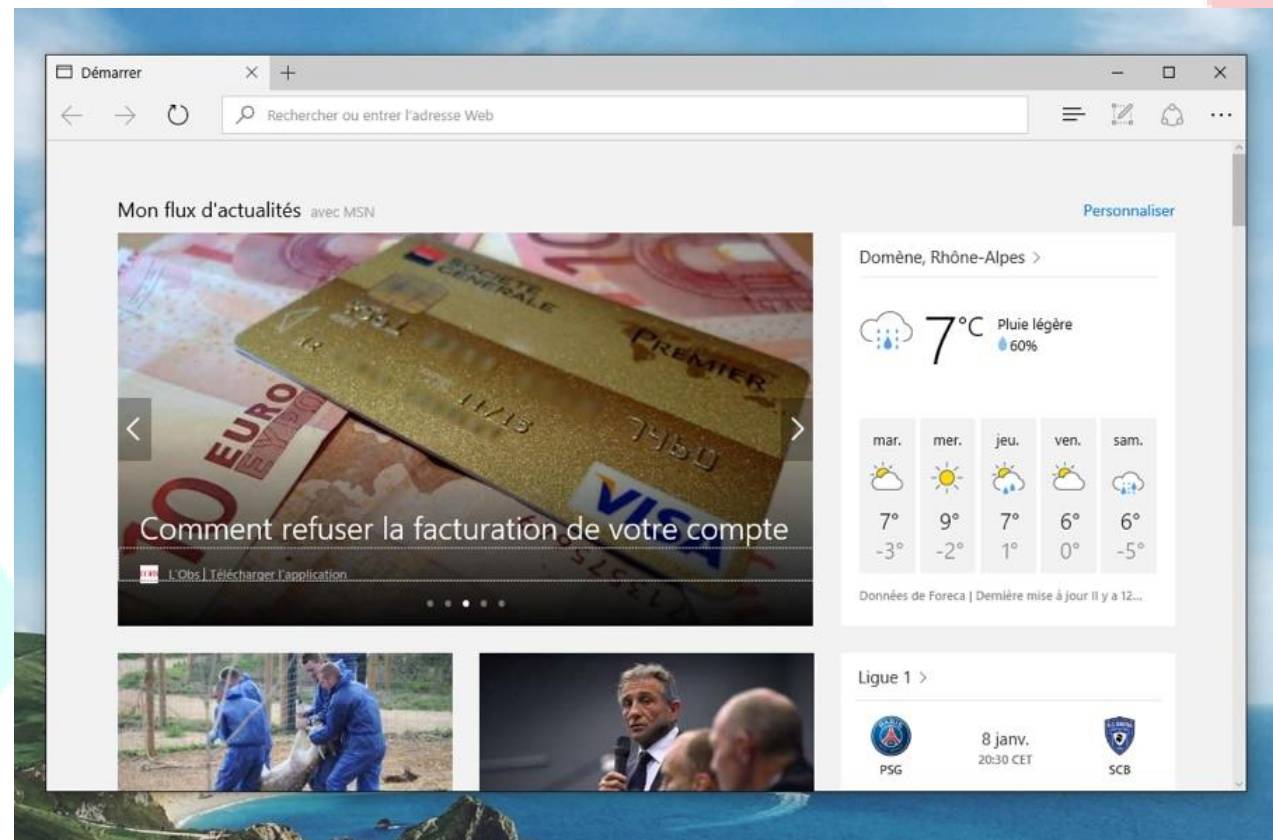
Démarrer

Rechercher ou entrer l'adresse Web

Mon flux d'actualités avec MSN

Personnaliser

Comment refuser la facturation de votre compte

L'Obs | Télécharger l'application

Domène, Rhône-Alpes >

7°C Pluie légère 60%

| mar. | mer. | jeu. | ven. | sam. |
|---|---|---|---|---|
| 7° | 9° | 7° | 6° | 6° |
| -3° | -2° | 1° | 0° | -5° |

Données de Foreca | Dernière mise à jour Il y a 12...

Ligue 1 >

PSG 8 janv. 20:30 CET SCB